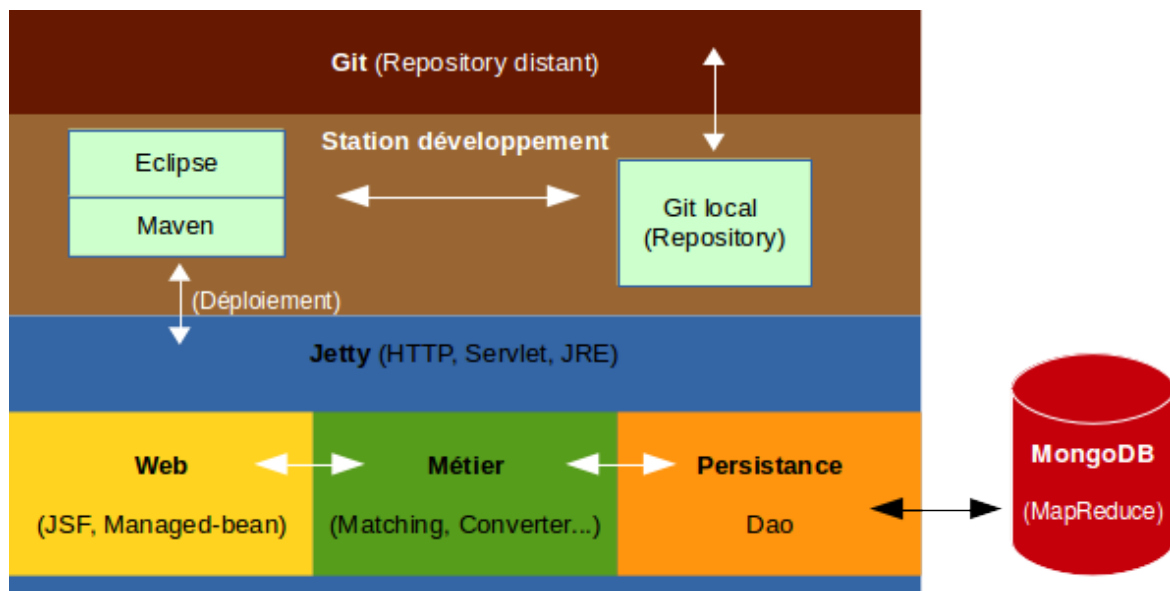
**Git** (Repository distant)

**Station développement**

Eclipse

Maven

Git local (Repository)

(Déploiement)

**Jetty** (HTTP, Servlet, JRE)

**Web**

(JSF, Managed-bean)

**Métier**

(Matching, Converter...)

**Persistance**

Dao

**MongoDB**

(MapReduce)